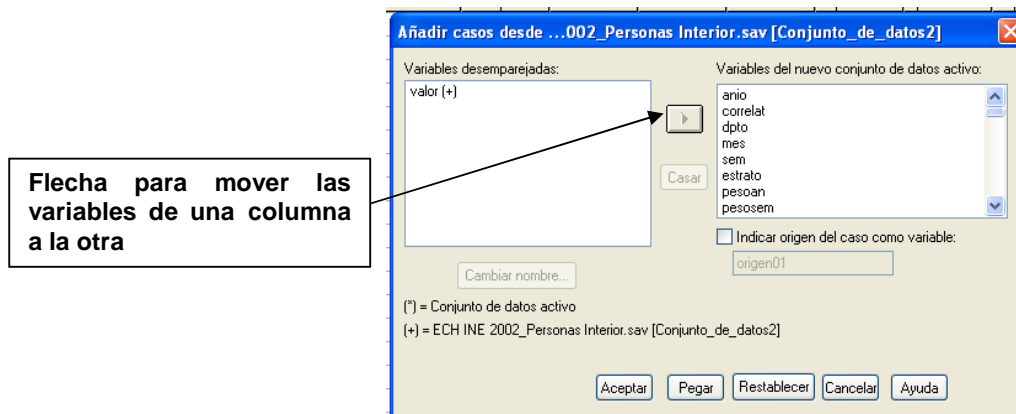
Añadir casos desde ...002_Personas Interior.sav [Conjunto_de_datos2]

Variables desemparejadas:

valor (+)

Variables del nuevo conjunto de datos activo:

anio
correlat
dpto
mes
sem
estrato
pesoan
pesosem

Casar

Flecha para mover las variables de una columna a la otra

Indicar origen del caso como variable:

origen01

Cambiar nombre...

(*) = Conjunto de datos activo

(+) = ECH INE 2002_Personas Interior.sav [Conjunto_de_datos2]

Aceptar Pegar Restablecer Cancelar Ayuda